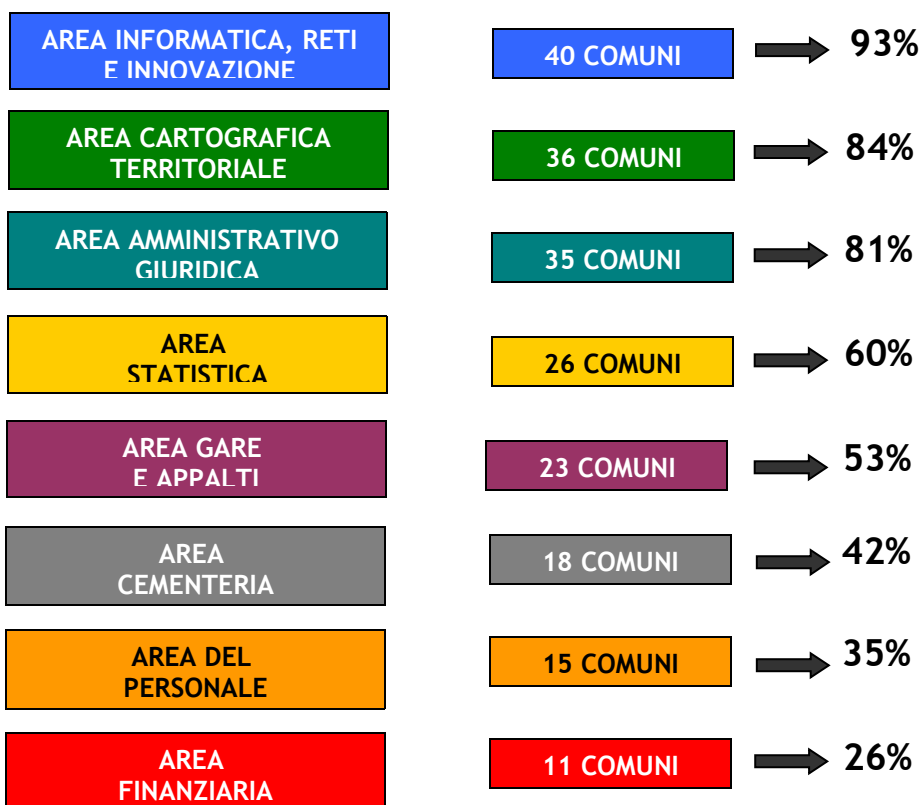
AREA INFORMATICA, RETI E INNOVAZIONE

40 COMUNI

93%

AREA CARTOGRAFICA TERRITORIALE

36 COMUNI

84%

AREA AMMINISTRATIVO GIURIDICA

35 COMUNI

81%

AREA STATISTICA

26 COMUNI

60%

AREA GARE E APPALTI

23 COMUNI

53%

AREA CEMENTERIA

18 COMUNI

42%

AREA DEL PERSONALE

15 COMUNI

35%

AREA FINANZIARIA

11 COMUNI

26%